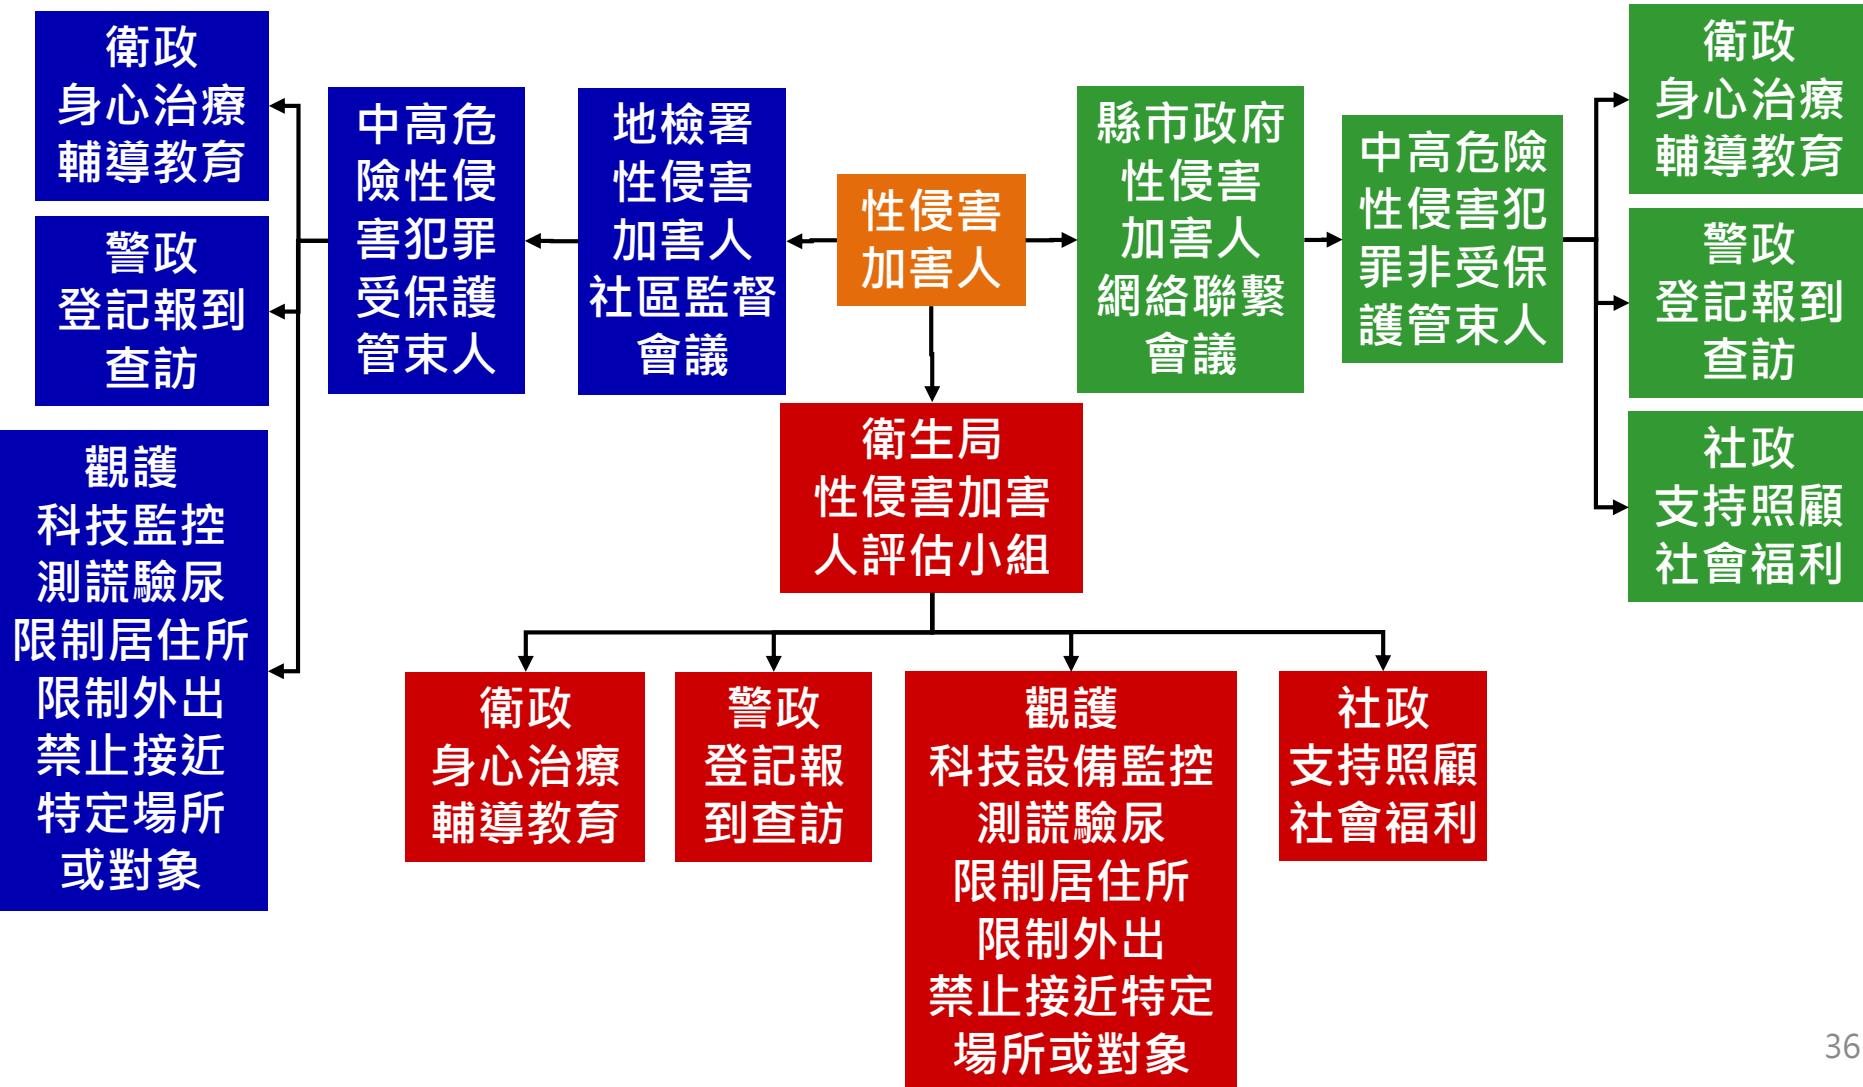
衛政
身心治療
輔導教育

警政
登記報到
查訪

觀護
科技監控
測謊驗尿
限制居住所
限制外出
禁止接近
特定場所
或對象

中高危
險性侵
害犯罪
受保護
管束人

地檢署
性侵害
加害人
社區監督
會議

性侵害
加害人

縣市政府
性侵害
加害人
網絡聯繫
會議

中高危險
性侵害犯
罪非受保
護管束人

衛政
身心治療
輔導教育

警政
登記報到
查訪

社政
支持照顧
社會福利

衛生局
性侵害加害
人評估小組

衛政
身心治療
輔導教育

警政
登記報
到查訪

觀護
科技設備監控
測謊驗尿
限制居住所
限制外出
禁止接近特定
場所或對象

社政
支持照顧
社會福利

36